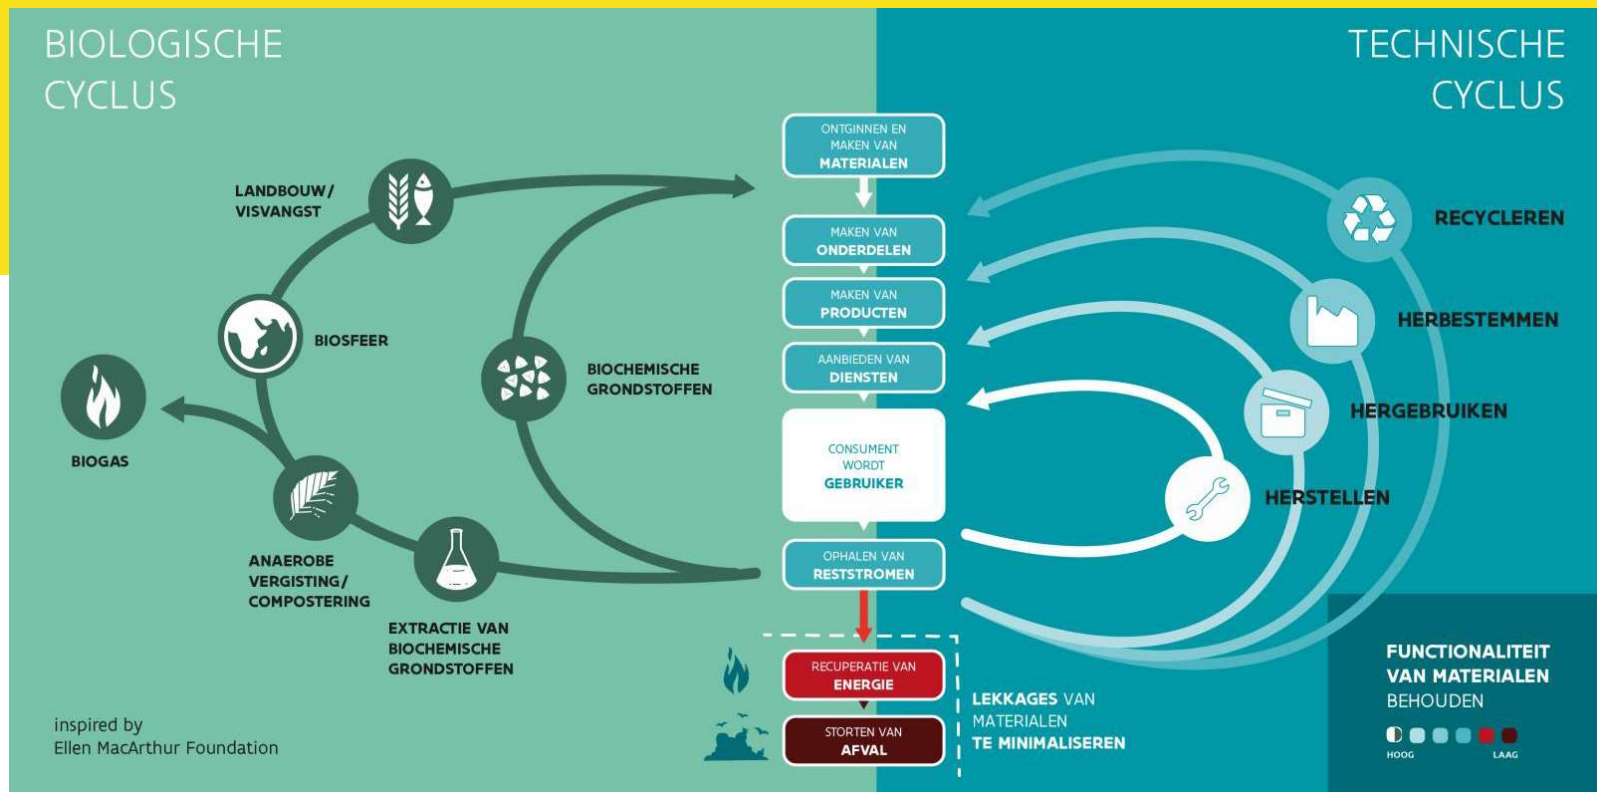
BIOLOGISCHE CYCLUS

TECHNISCHE CYCLUS

LANDBOUW/ VISVANGST

BIOSFEER

BIOGAS

BIOCHEMISCHE GRONDSTOFFEN

ANAEROBE VERGISTING/ COMPOSTERING

EXTRACTIE VAN BIOCHEMISCHE GRONDSTOFFEN

ONTGINNEN EN MAKEN VAN MATERIALEN

MAKEN VAN ONDERDELEN

MAKEN VAN PRODUCTEN

AANBIEDEN VAN DIENSTEN

CONSUMENT WORDT GEBRUIKER

OPHALEN VAN RESTSTROMEN

RECUPERATIE VAN ENERGIE

STORTEN VAN AFVAL

RECYCLEREN

HERBESTEMMEN

HERGEBRUIKEN

HERSTELLEN

LEKKAGES VAN MATERIALEN TE MINIMALISEREN

FUNCTIONALITEIT VAN MATERIALEN BEHOUDEN

HOOG

LAAG

inspired by
Ellen MacArthur Foundation